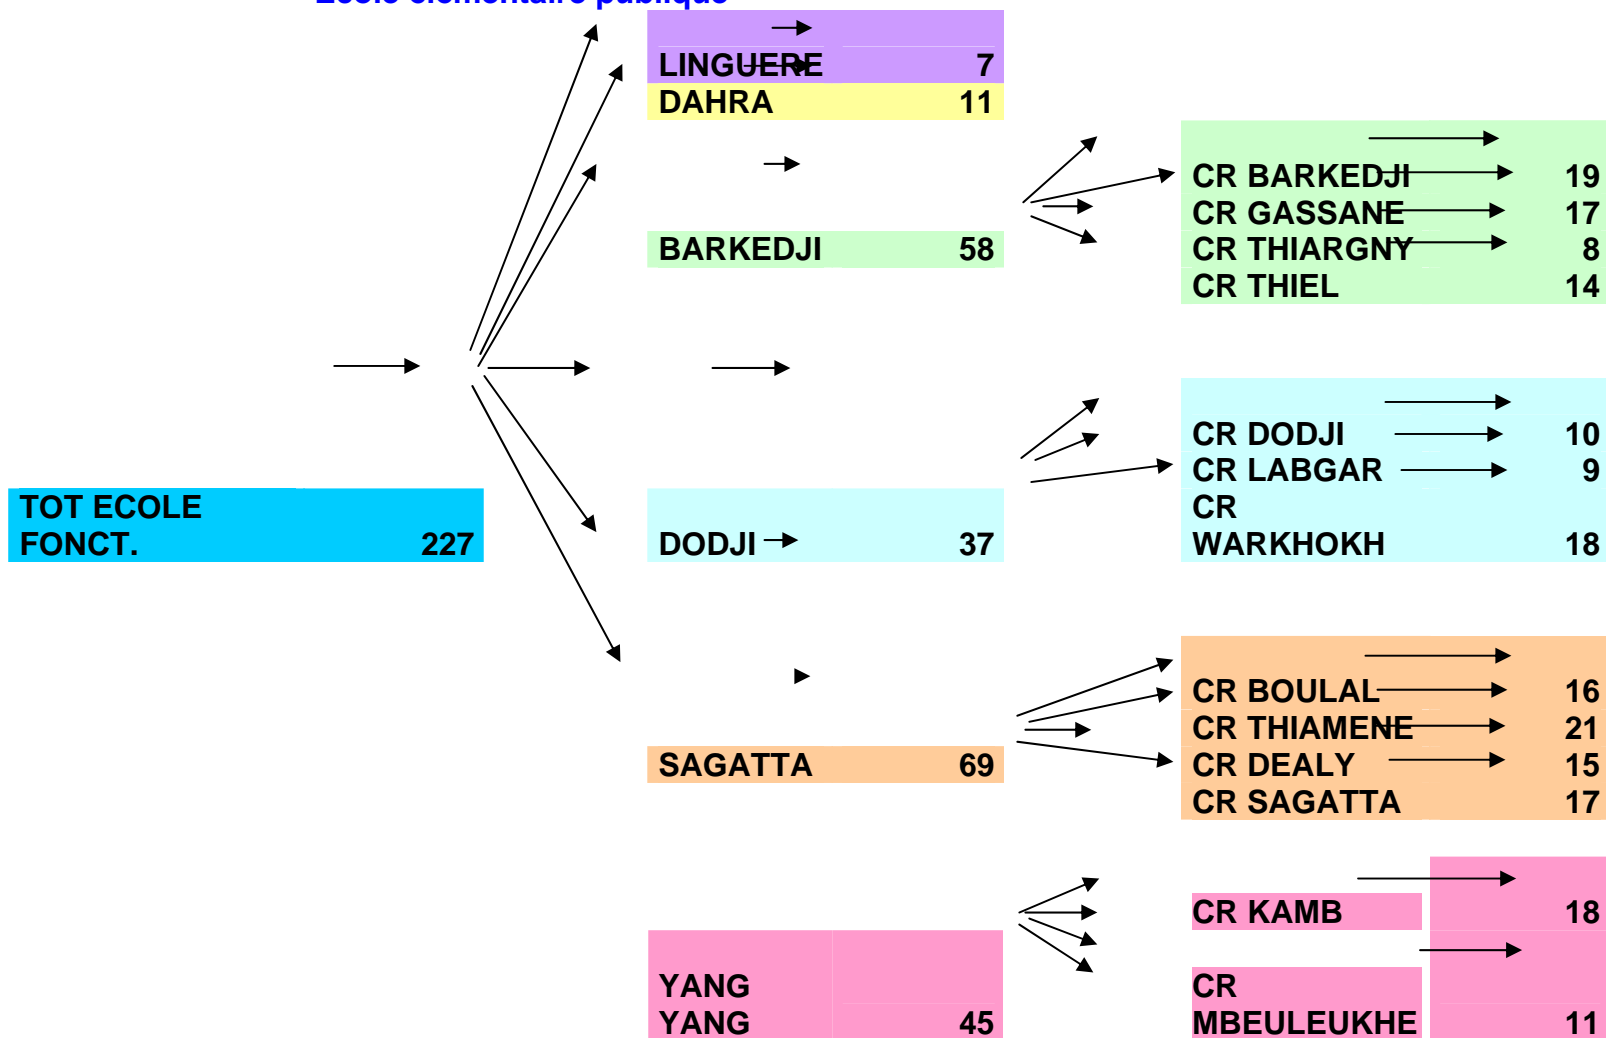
Ecole élémentaire publique

| LINGUERE | 7 |
|---|---|
| DAHRA | 11 |

| BARKEDJI | 58 |
|---|---|

| CR BARKEDJI | 19 |
|---|---|
| CR GASSANE | 17 |
| CR THIARGNY | 8 |
| CR THIEL | 14 |

| CR DODJI | 10 |
|---|---|
| CR LABGAR | 9 |
| CR WARKHOKH | 18 |

TOT ECOLE FONCT. 227

| DODJI | 37 |
|---|---|

| CR BOULAL | 16 |
|---|---|
| CR THIAMENE | 21 |
| CR DEALY | 15 |
| CR SAGATTA | 17 |

| SAGATTA | 69 |
|---|---|

| CR KAMB | 18 |
|---|---|
| CR MBEULEUKHE | 11 |

| YANG YANG | 45 |
|---|---|